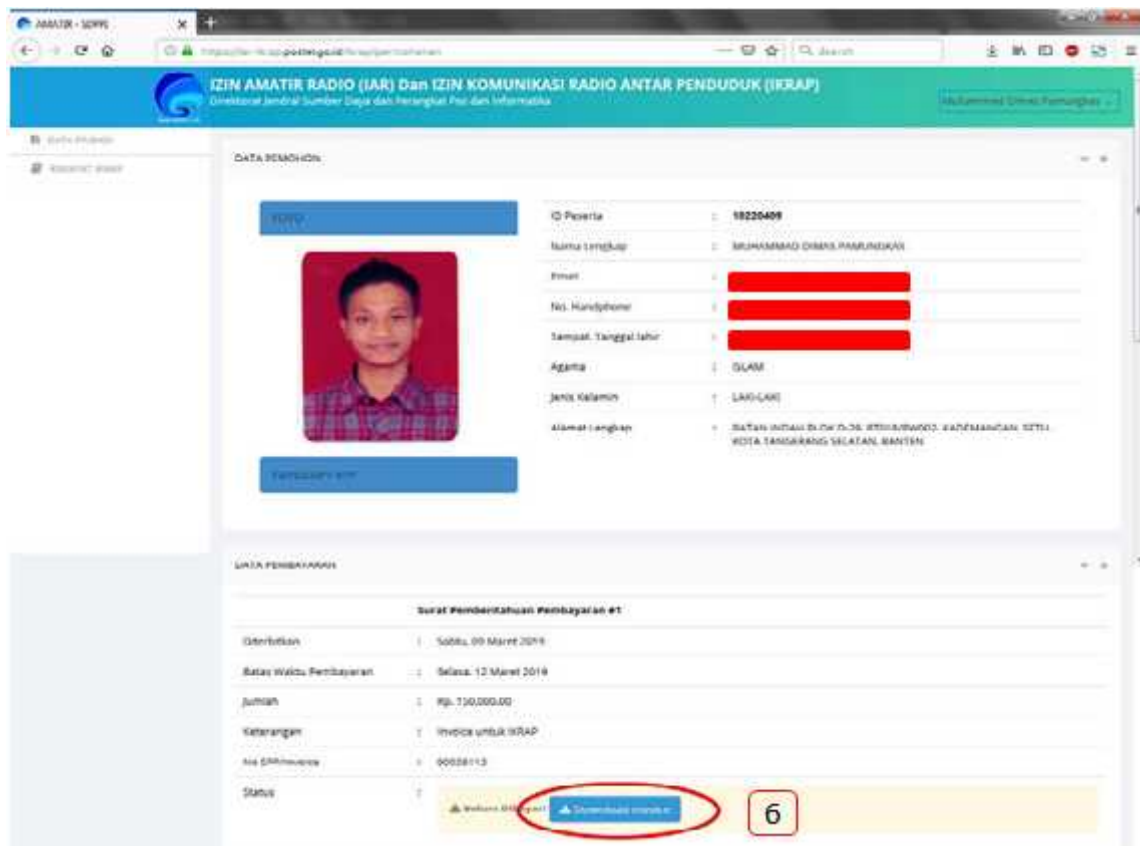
AMATIR - SDPPI

IZIN AMATIR RADIO (IAR) Dan IZIN KOMUNIKASI RADIO ANTAR PENDUDUK (IKRAP)
Direktorat Jenderal Sumber Daya dan Perangkat Pos dan Informatika

Muhammad Dimas Pamungkas

DATA PEMOHON

FOTO

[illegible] KTP

| | | |
|---|---|---|
| ID Peserta | : | 10220409 |
| Nama Lengkap | : | MUHAMMAD DIMAS PAMUNGKAS |
| Email | : | |
| No. Handphone | : | |
| Tempat, Tanggal lahir | : | |
| Agama | : | ISLAM |
| Jenis Kelamin | : | LAKI-LAKI |
| Alamat Lengkap | : | BATAN INDAH BLOK D-26 RT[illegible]/RW002, KADEMANGAN, SETU, KOTA TANGERANG SELATAN, BANTEN |

DATA PEMBAYARAN

Surat Pemberitahuan Pembayaran #1

| | | |
|---|---|---|
| Diterbitkan | : | Sabtu, 09 Maret 2019 |
| Batas Waktu Pembayaran | : | Selasa, 12 Maret 2019 |
| Jumlah | : | Rp. 150,000.00 |
| Keterangan | : | Invoice untuk IKRAP |
| No SPP/Invoice | : | 00028113 |
| Status | : | Belum Dibayar! Download Invoice |

6